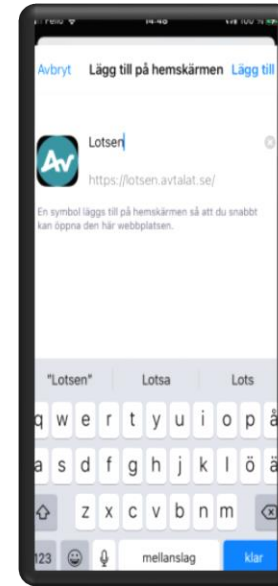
Avbryt Lägg till på hemskärmen Lägg till

Av

Lotsen

https://lotsen.avtalat.se/

En symbol läggs till på hemskärmen så att du snabbt kan öppna den här webbplatsen.

"Lotsen" Lotsa Lots

q w e r t y u i o p å

a s d f g h j k l ö ä

z x c v b n m

123 mellanslag klar